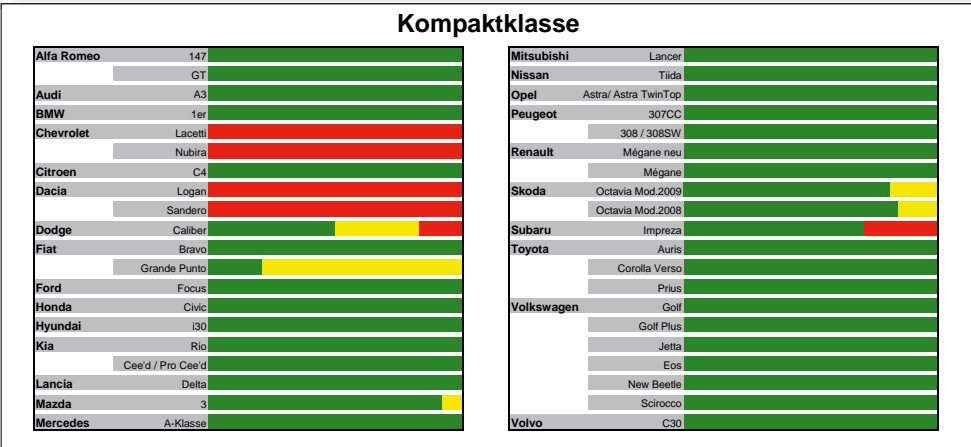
Kompaktklasse

| | |
|---|---|
| Alfa Romeo | 147 |
| | GT |
| Audi | A3 |
| BMW | 1er |
| Chevrolet | Lacetti |
| | Nubira |
| Citroen | C4 |
| Dacia | Logan |
| | Sandero |
| Dodge | Caliber |
| Fiat | Bravo |
| | Grande Punto |
| Ford | Focus |
| Honda | Civic |
| Hyundai | i30 |
| Kia | Rio |
| | Cee'd / Pro Cee'd |
| Lancia | Delta |
| Mazda | 3 |
| Mercedes | A-Klasse |

| | |
|---|---|
| Mitsubishi | Lancer |
| Nissan | Tiida |
| Opel | Astra/ Astra TwinTop |
| Peugeot | 307CC |
| | 308 / 308SW |
| Renault | Mégane neu |
| | Mégane |
| Skoda | Octavia Mod.2009 |
| | Octavia Mod.2008 |
| Subaru | Impreza |
| Toyota | Auris |
| | Corolla Verso |
| | Prius |
| Volkswagen | Golf |
| | Golf Plus |
| | Jetta |
| | Eos |
| | New Beetle |
| | Scirocco |
| Volvo | C30 |